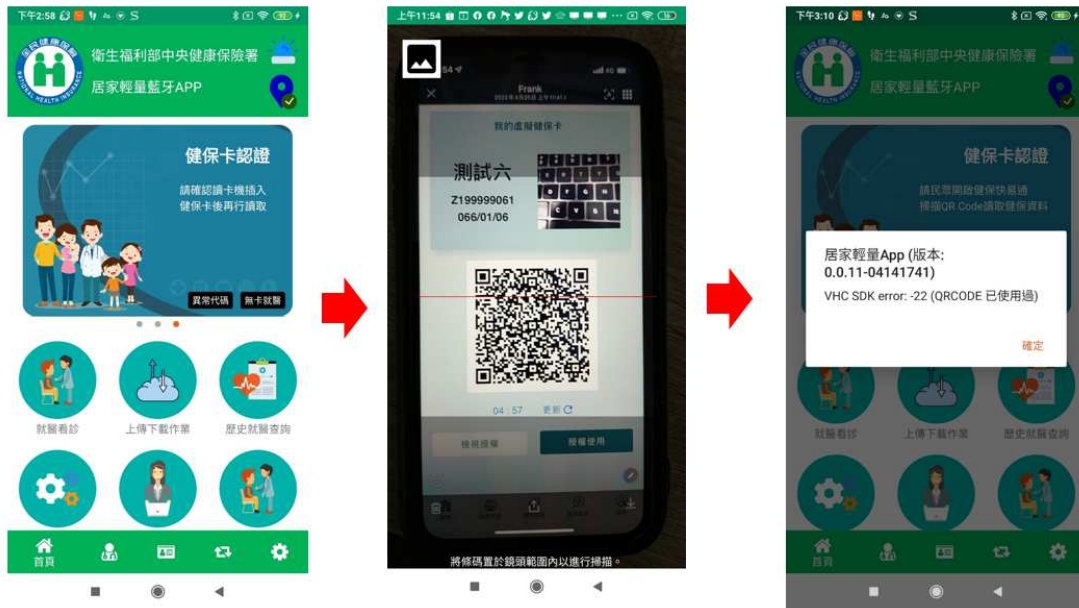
下午2:58

衛生福利部中央健康保險署

居家輕量藍牙APP

健保卡認證

請確認讀卡機插入健保卡後再行讀取

異常代碼

無卡就醫

就醫看診

上傳下載作業

歷史就醫查詢

首頁

上午11:54

Frank

我的虛擬健保卡

測試六

Z199999061

066/01/06

04:57

更新

檢視授權

授權使用

將條碼置於鏡頭範圍內以進行掃描。

下午3:10

衛生福利部中央健康保險署

居家輕量藍牙APP

健保卡認證

請民眾開啟健保快易通掃描QR Code讀取健保資料

居家輕量App (版本: 0.0.11-04141741)

VHC SDK error: -22 (QRCODE 已使用過)

確定

就醫看診

上傳下載作業

歷史就醫查詢

首頁